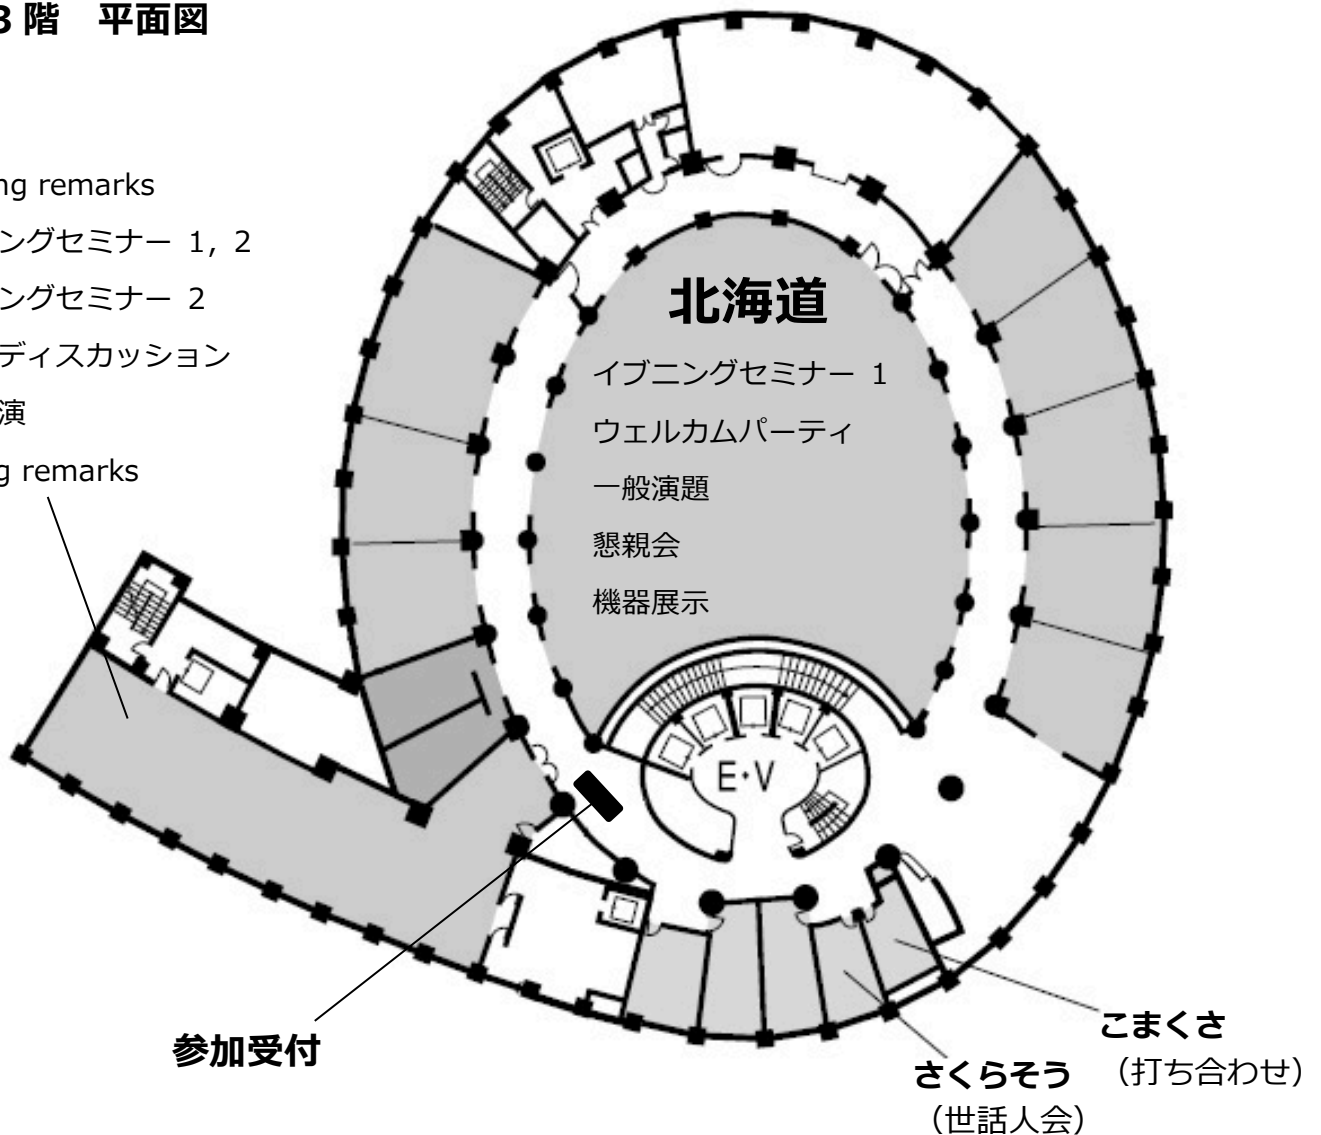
3 階　平面図

ng remarks
ングセミナー 1，2
ングセミナー 2
ディスカッション
演
g remarks

北海道
イブニングセミナー 1
ウェルカムパーティ
一般演題
懇親会
機器展示

E·V

参加受付

こまくさ
（打ち合わせ）

さくらそう
（世話人会）